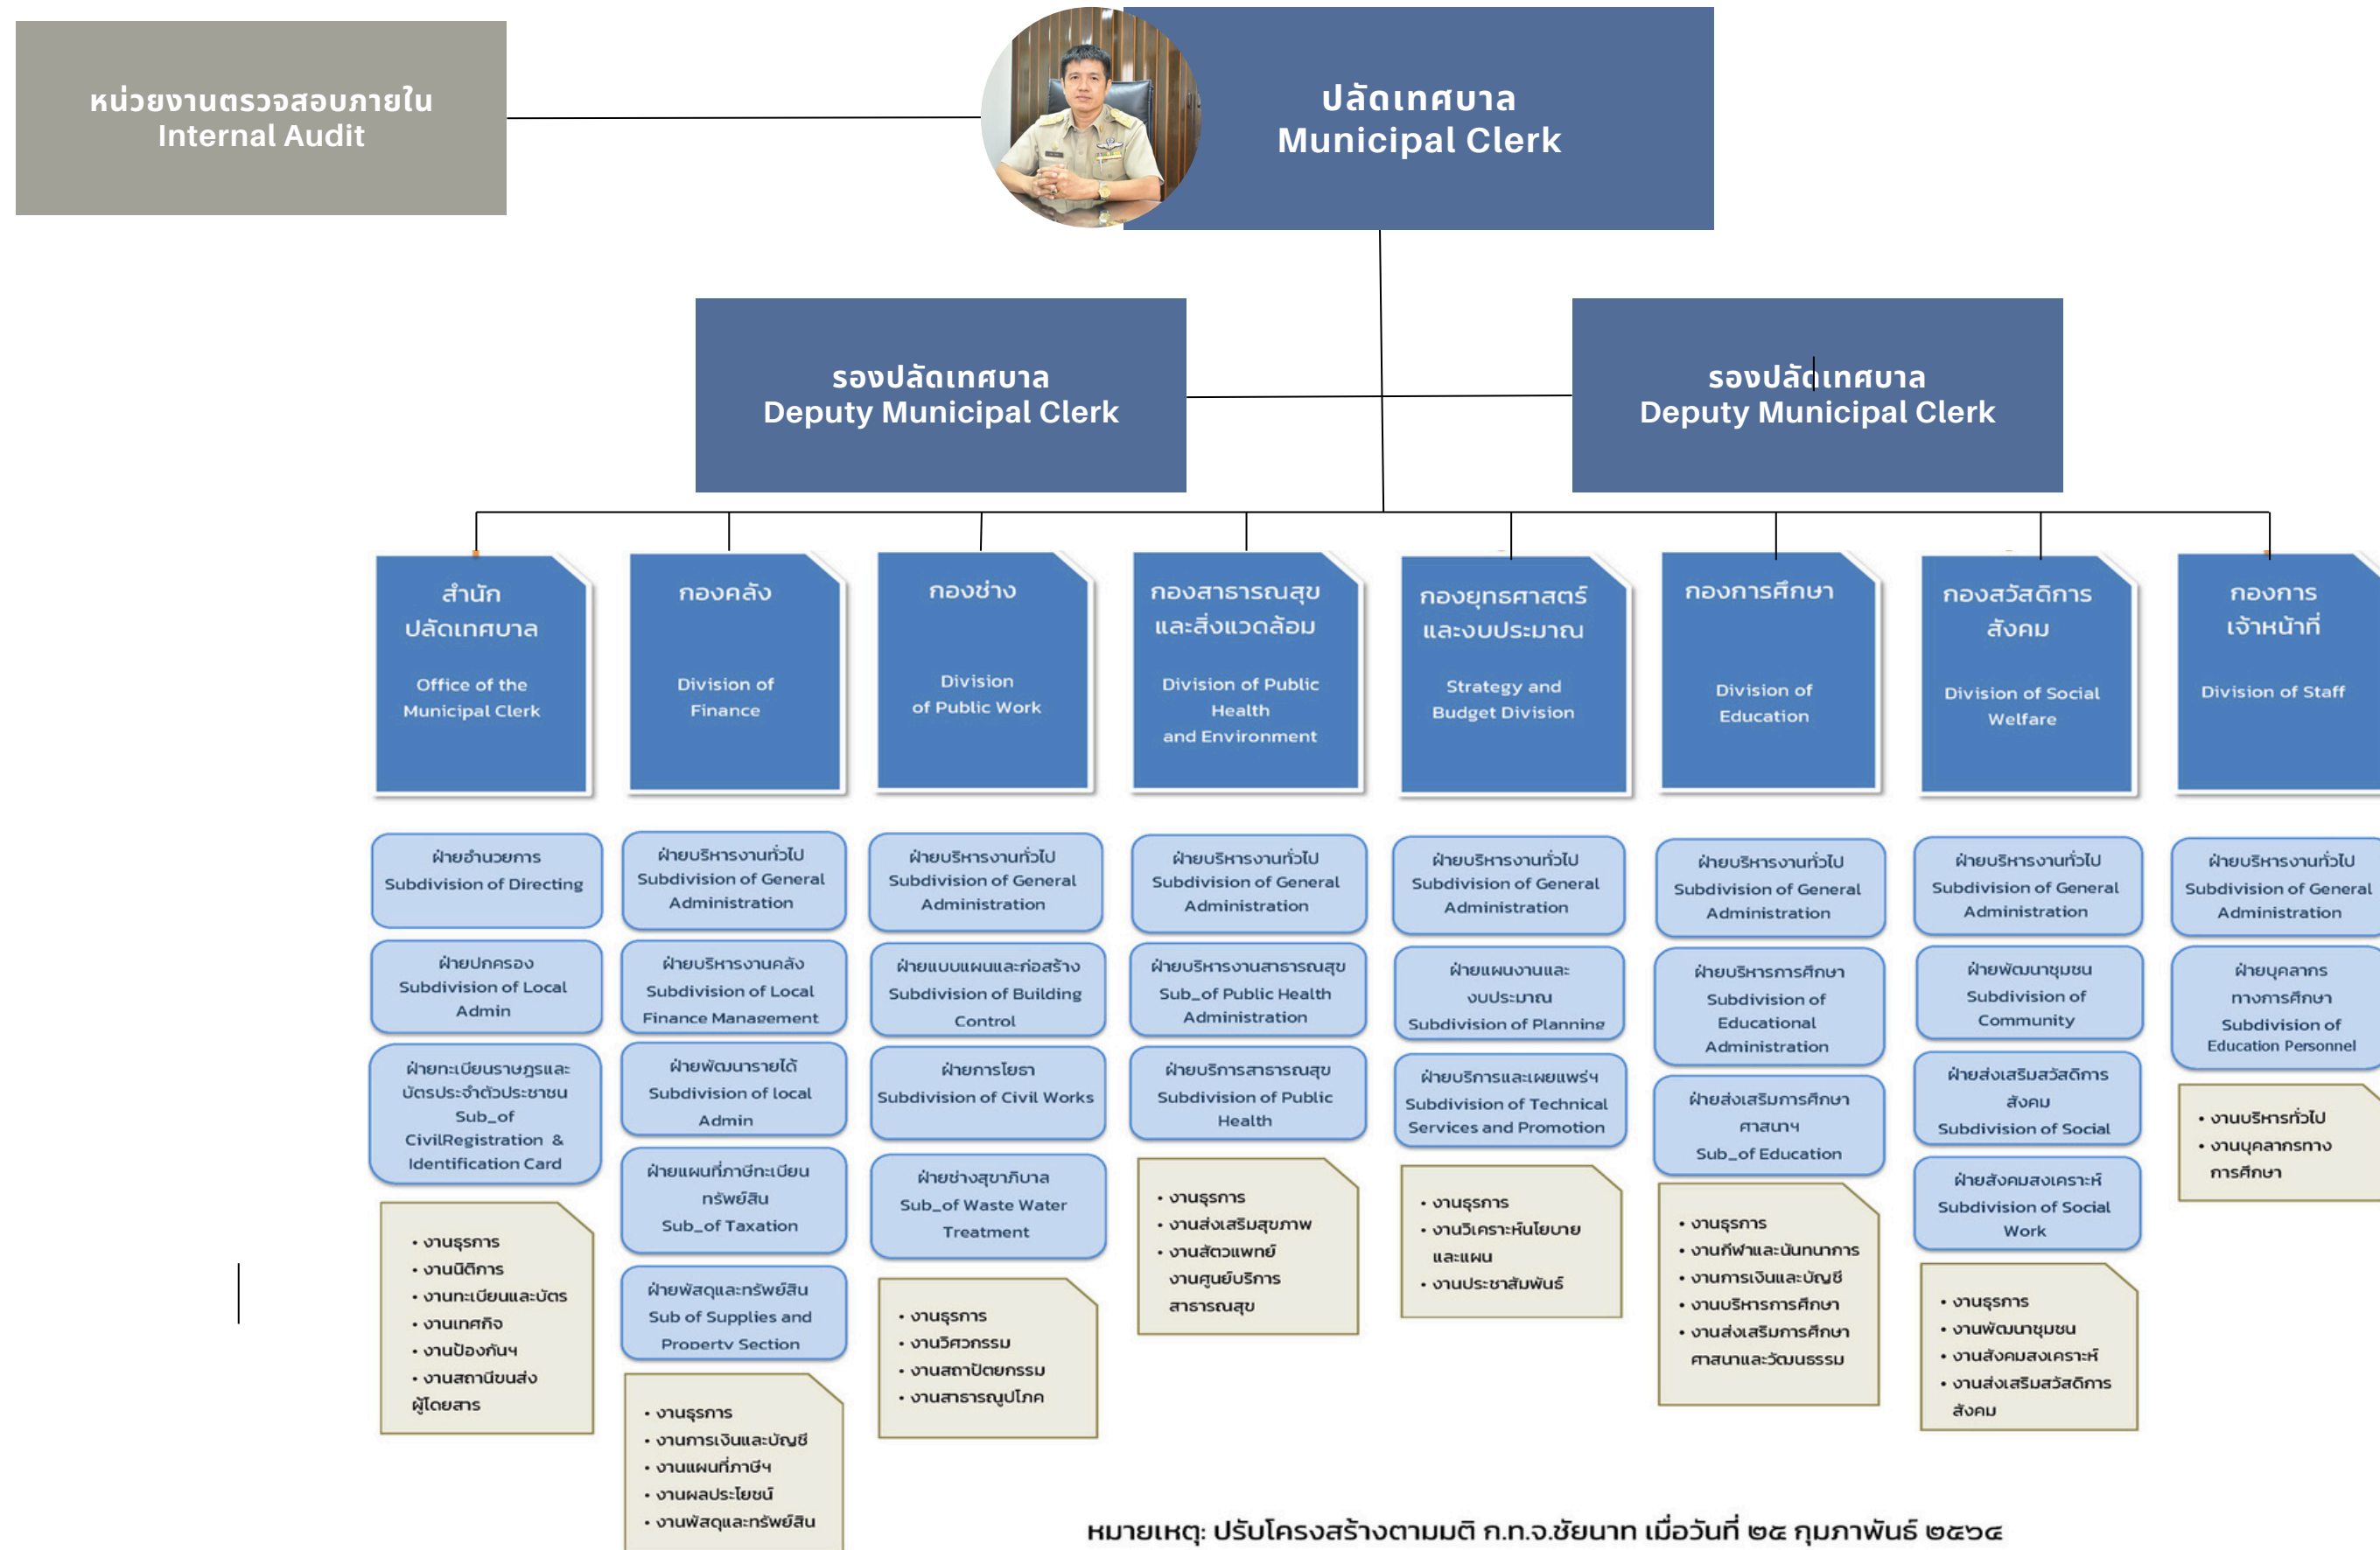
หน่วยงานตรวจสอบภายใน
Internal Audit

ปลัดเทศบาล
Municipal Clerk

รองปลัดเทศบาล
Deputy Municipal Clerk

รองปลัดเทศบาล
Deputy Municipal Clerk

สำนัก ปลัดเทศบาล
Office of the Municipal Clerk

ฝ่ายอำนวยการ
Subdivision of Directing

ฝ่ายปกครอง
Subdivision of Local Admin

ฝ่ายทะเบียนราษฎรและบัตรประจำตัวประชาชน
Sub_of CivilRegistration & Identification Card

• งานธุรการ
• งานนิติการ
• งานทะเบียนและบัตร
• งานเทศกิจ
• งานป้องกันฯ
• งานสถานีขนส่งผู้โดยสาร

กองคลัง
Division of Finance

ฝ่ายบริหารงานทั่วไป
Subdivision of General Administration

ฝ่ายบริหารงานคลัง
Subdivision of Local Finance Management

ฝ่ายพัฒนารายได้
Subdivision of local Admin

ฝ่ายแผนที่ภาษีทะเบียนทรัพย์สิน
Sub_of Taxation

ฝ่ายพัสดุและทรัพย์สิน
Sub of Supplies and Property Section

• งานธุรการ
• งานการเงินและบัญชี
• งานแผนที่ภาษีฯ
• งานผลประโยชน์
• งานพัสดุและทรัพย์สิน

กองช่าง
Division of Public Work

ฝ่ายบริหารงานทั่วไป
Subdivision of General Administration

ฝ่ายแบบแผนและก่อสร้าง
Subdivision of Building Control

ฝ่ายการโยธา
Subdivision of Civil Works

ฝ่ายช่างสุขาภิบาล
Sub_of Waste Water Treatment

• งานธุรการ
• งานวิศวกรรม
• งานสถาปัตยกรรม
• งานสาธารณูปโภค

กองสาธารณสุขและสิ่งแวดล้อม
Division of Public Health and Environment

ฝ่ายบริหารงานทั่วไป
Subdivision of General Administration

ฝ่ายบริหารงานสาธารณสุข
Sub_of Public Health Administration

ฝ่ายบริการสาธารณสุข
Subdivision of Public Health

• งานธุรการ
• งานส่งเสริมสุขภาพ
• งานสัตวแพทย์ งานศูนย์บริการสาธารณสุข

กองยุทธศาสตร์และงบประมาณ
Strategy and Budget Division

ฝ่ายบริหารงานทั่วไป
Subdivision of General Administration

ฝ่ายแผนงานและงบประมาณ
Subdivision of Planning

ฝ่ายบริการและเผยแพร่ฯ
Subdivision of Technical Services and Promotion

• งานธุรการ
• งานวิเคราะห์นโยบายและแผน
• งานประชาสัมพันธ์

กองการศึกษา
Division of Education

ฝ่ายบริหารงานทั่วไป
Subdivision of General Administration

ฝ่ายบริหารการศึกษา
Subdivision of Educational Administration

ฝ่ายส่งเสริมการศึกษาศาสนาฯ
Sub_of Education

• งานธุรการ
• งานกีฬาและนันทนาการ
• งานการเงินและบัญชี
• งานบริหารการศึกษา
• งานส่งเสริมการศึกษาศาสนาและวัฒนธรรม

กองสวัสดิการสังคม
Division of Social Welfare

ฝ่ายบริหารงานทั่วไป
Subdivision of General Administration

ฝ่ายพัฒนาชุมชน
Subdivision of Community

ฝ่ายส่งเสริมสวัสดิการสังคม
Subdivision of Social

ฝ่ายสังคมสงเคราะห์
Subdivision of Social Work

• งานธุรการ
• งานพัฒนาชุมชน
• งานสังคมสงเคราะห์
• งานส่งเสริมสวัสดิการสังคม

กองการเจ้าหน้าที่
Division of Staff

ฝ่ายบริหารงานทั่วไป
Subdivision of General Administration

ฝ่ายบุคลากรทางการศึกษา
Subdivision of Education Personnel

• งานบริหารทั่วไป
• งานบุคลากรทางการศึกษา

หมายเหตุ: ปรับโครงสร้างตามมติ ก.ท.จ.ชัยนาท เมื่อวันที่ ๒๔ กุมภาพันธ์ ๒๕๖๔